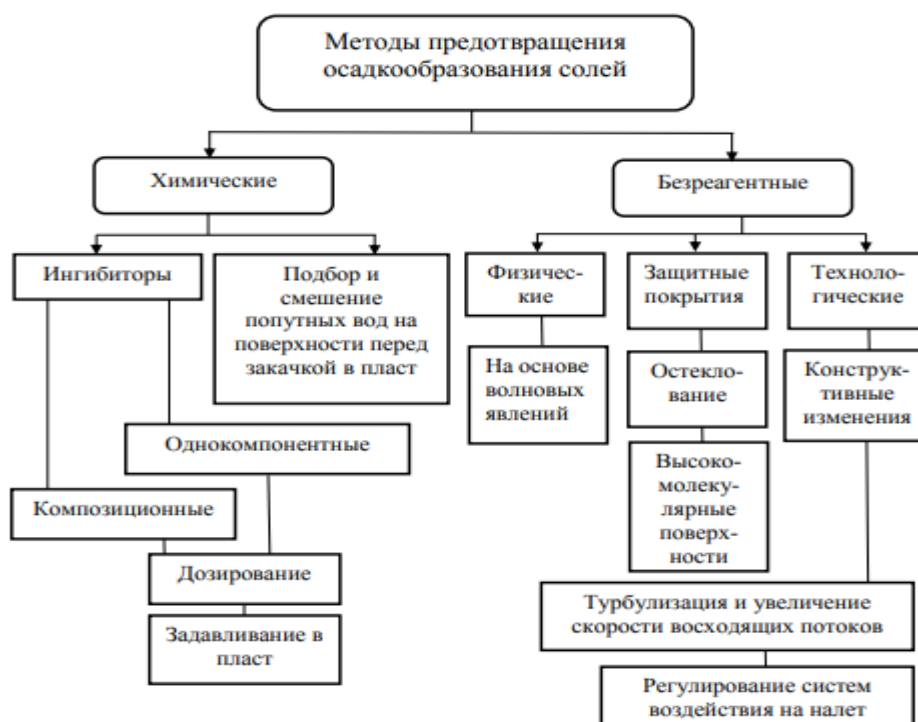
Методы предотвращения осадкообразования солей

Химические

Безреагентные

Ингибиторы

Подбор и смешение попутных вод на поверхности перед закачкой в пласт

Физические

Защитные покрытия

Технологические

На основе волновых явлений

Остеклование

Конструктивные изменения

Однокомпонентные

Высокомолекулярные поверхности

Композиционные

Дозирование

Задавливание в пласт

Турбулизация и увеличение скорости восходящих потоков

Регулирование систем воздействия на налет